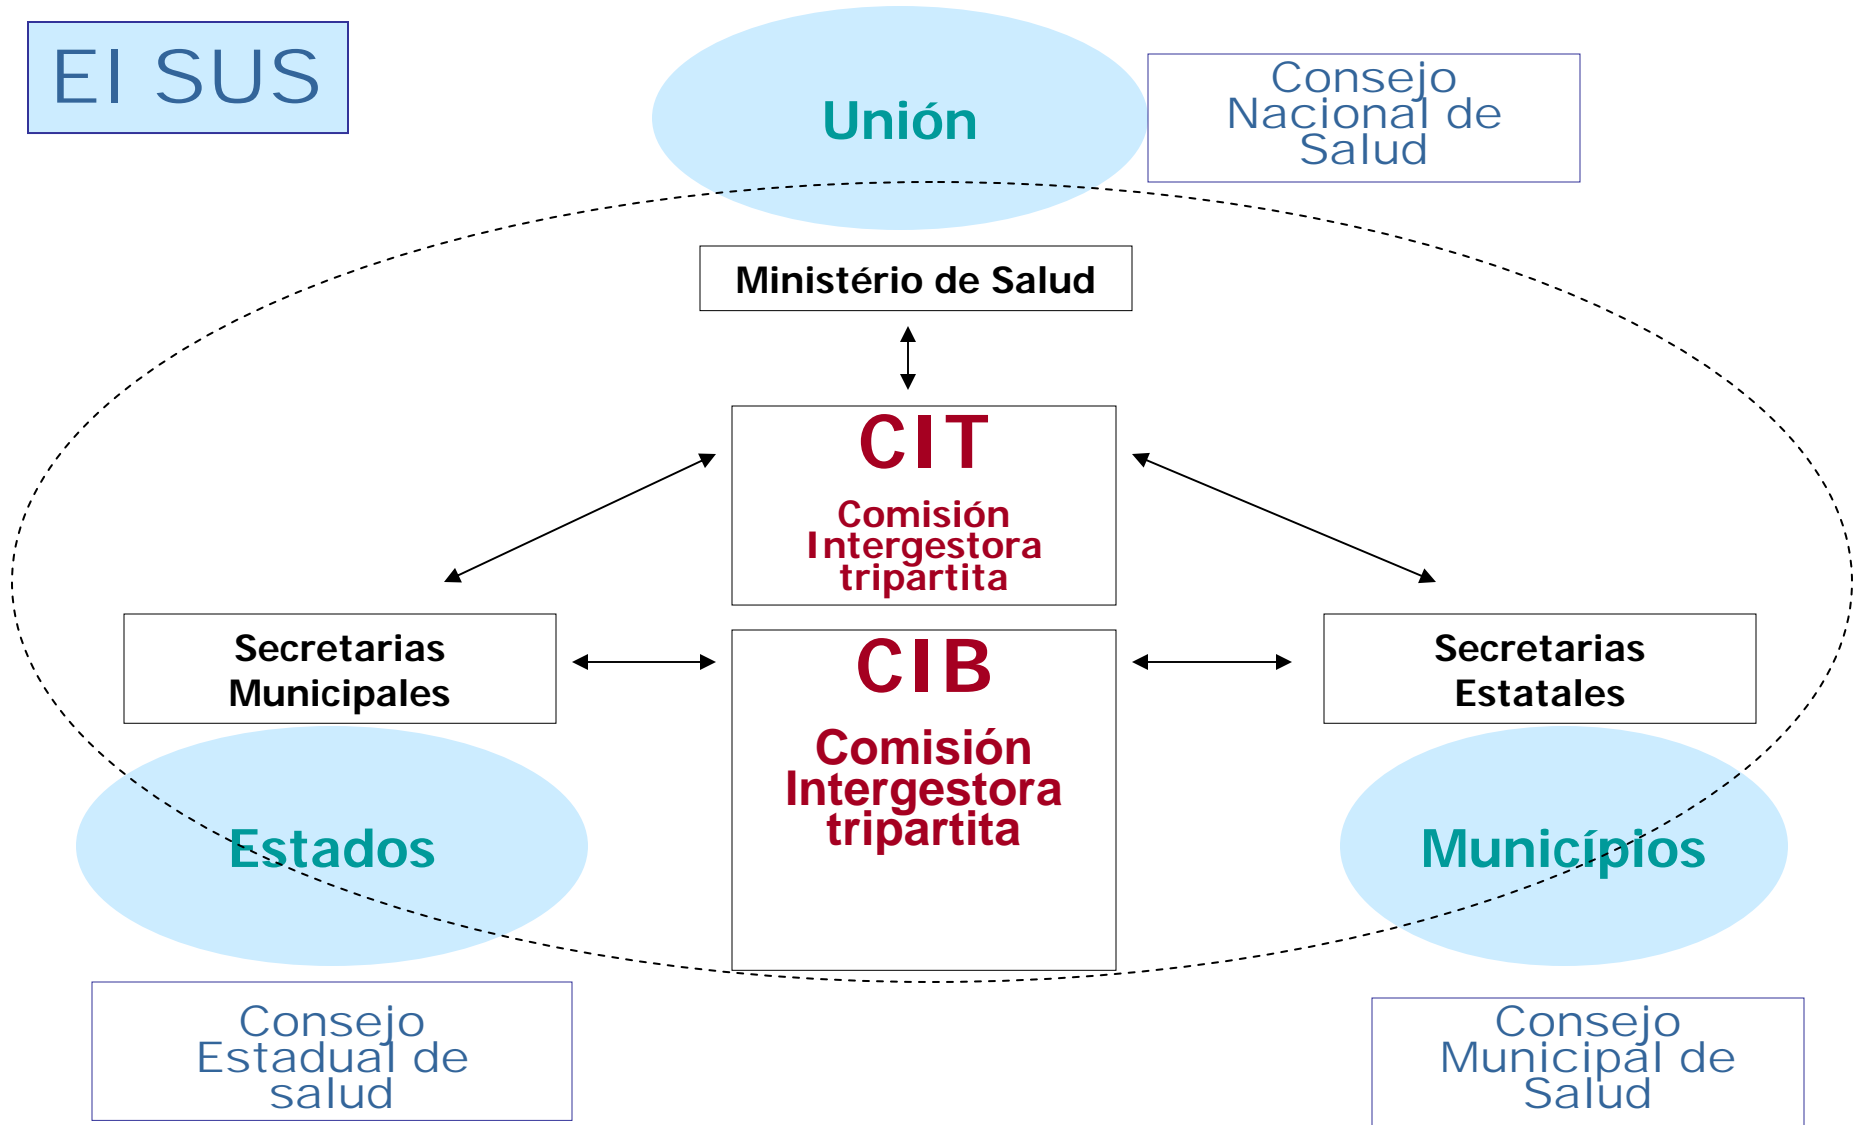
El SUS

Unión

Consejo Nacional de Salud

Ministério de Salud

CIT

Comisión Intergestora tripartita

Secretarias Municipales

CIB

Comisión Intergestora tripartita

Secretarias Estatales

Estados

Municípios

Consejo Estadual de salud

Consejo Municipal de Salud